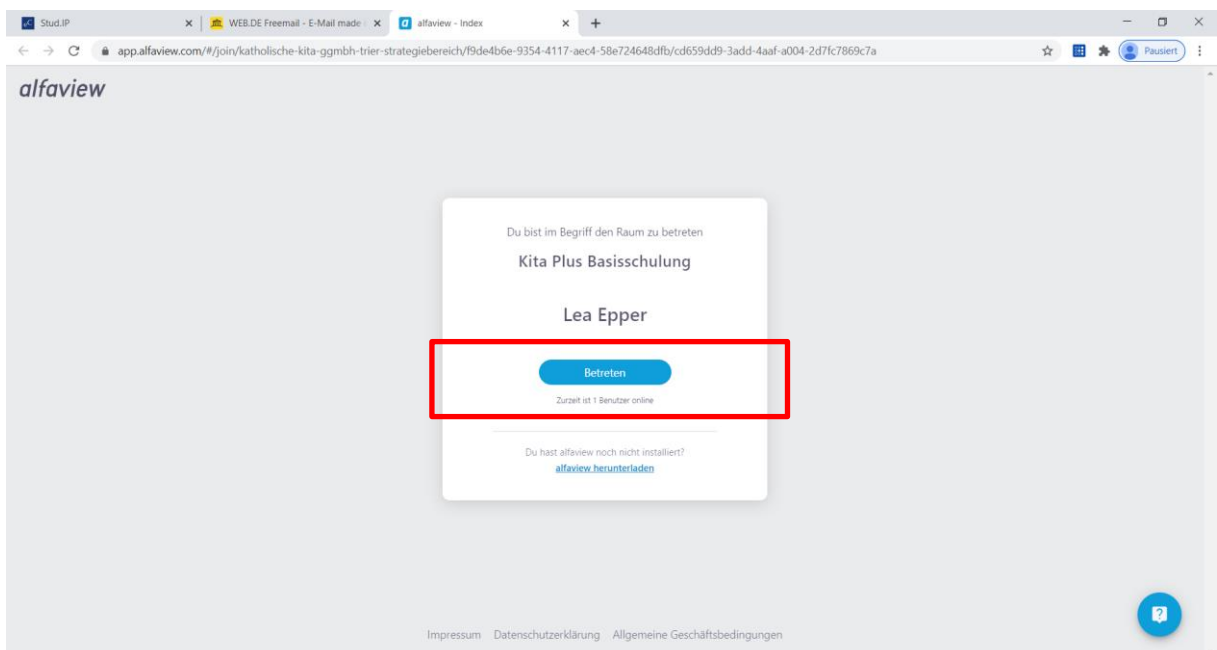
Stud.IP
WEB.DE Freemail - E-Mail made
alfaview - Index
app.alfaview.com/#/join/katholische-kita-ggmbh-trier-strategiebereich/f9de4b6e-9354-4117-aec4-58e724648dfb/cd659dd9-3add-4aaf-a004-2d7fc7869c7a
Pausiert

alfaview

Du bist im Begriff den Raum zu betreten

Kita Plus Basisschulung

Lea Epper

Betreten

Zurzeit ist 1 Benutzer online

Du hast alfaview noch nicht installiert?
alfaview herunterladen

Impressum Datenschutzerklärung Allgemeine Geschäftsbedingungen